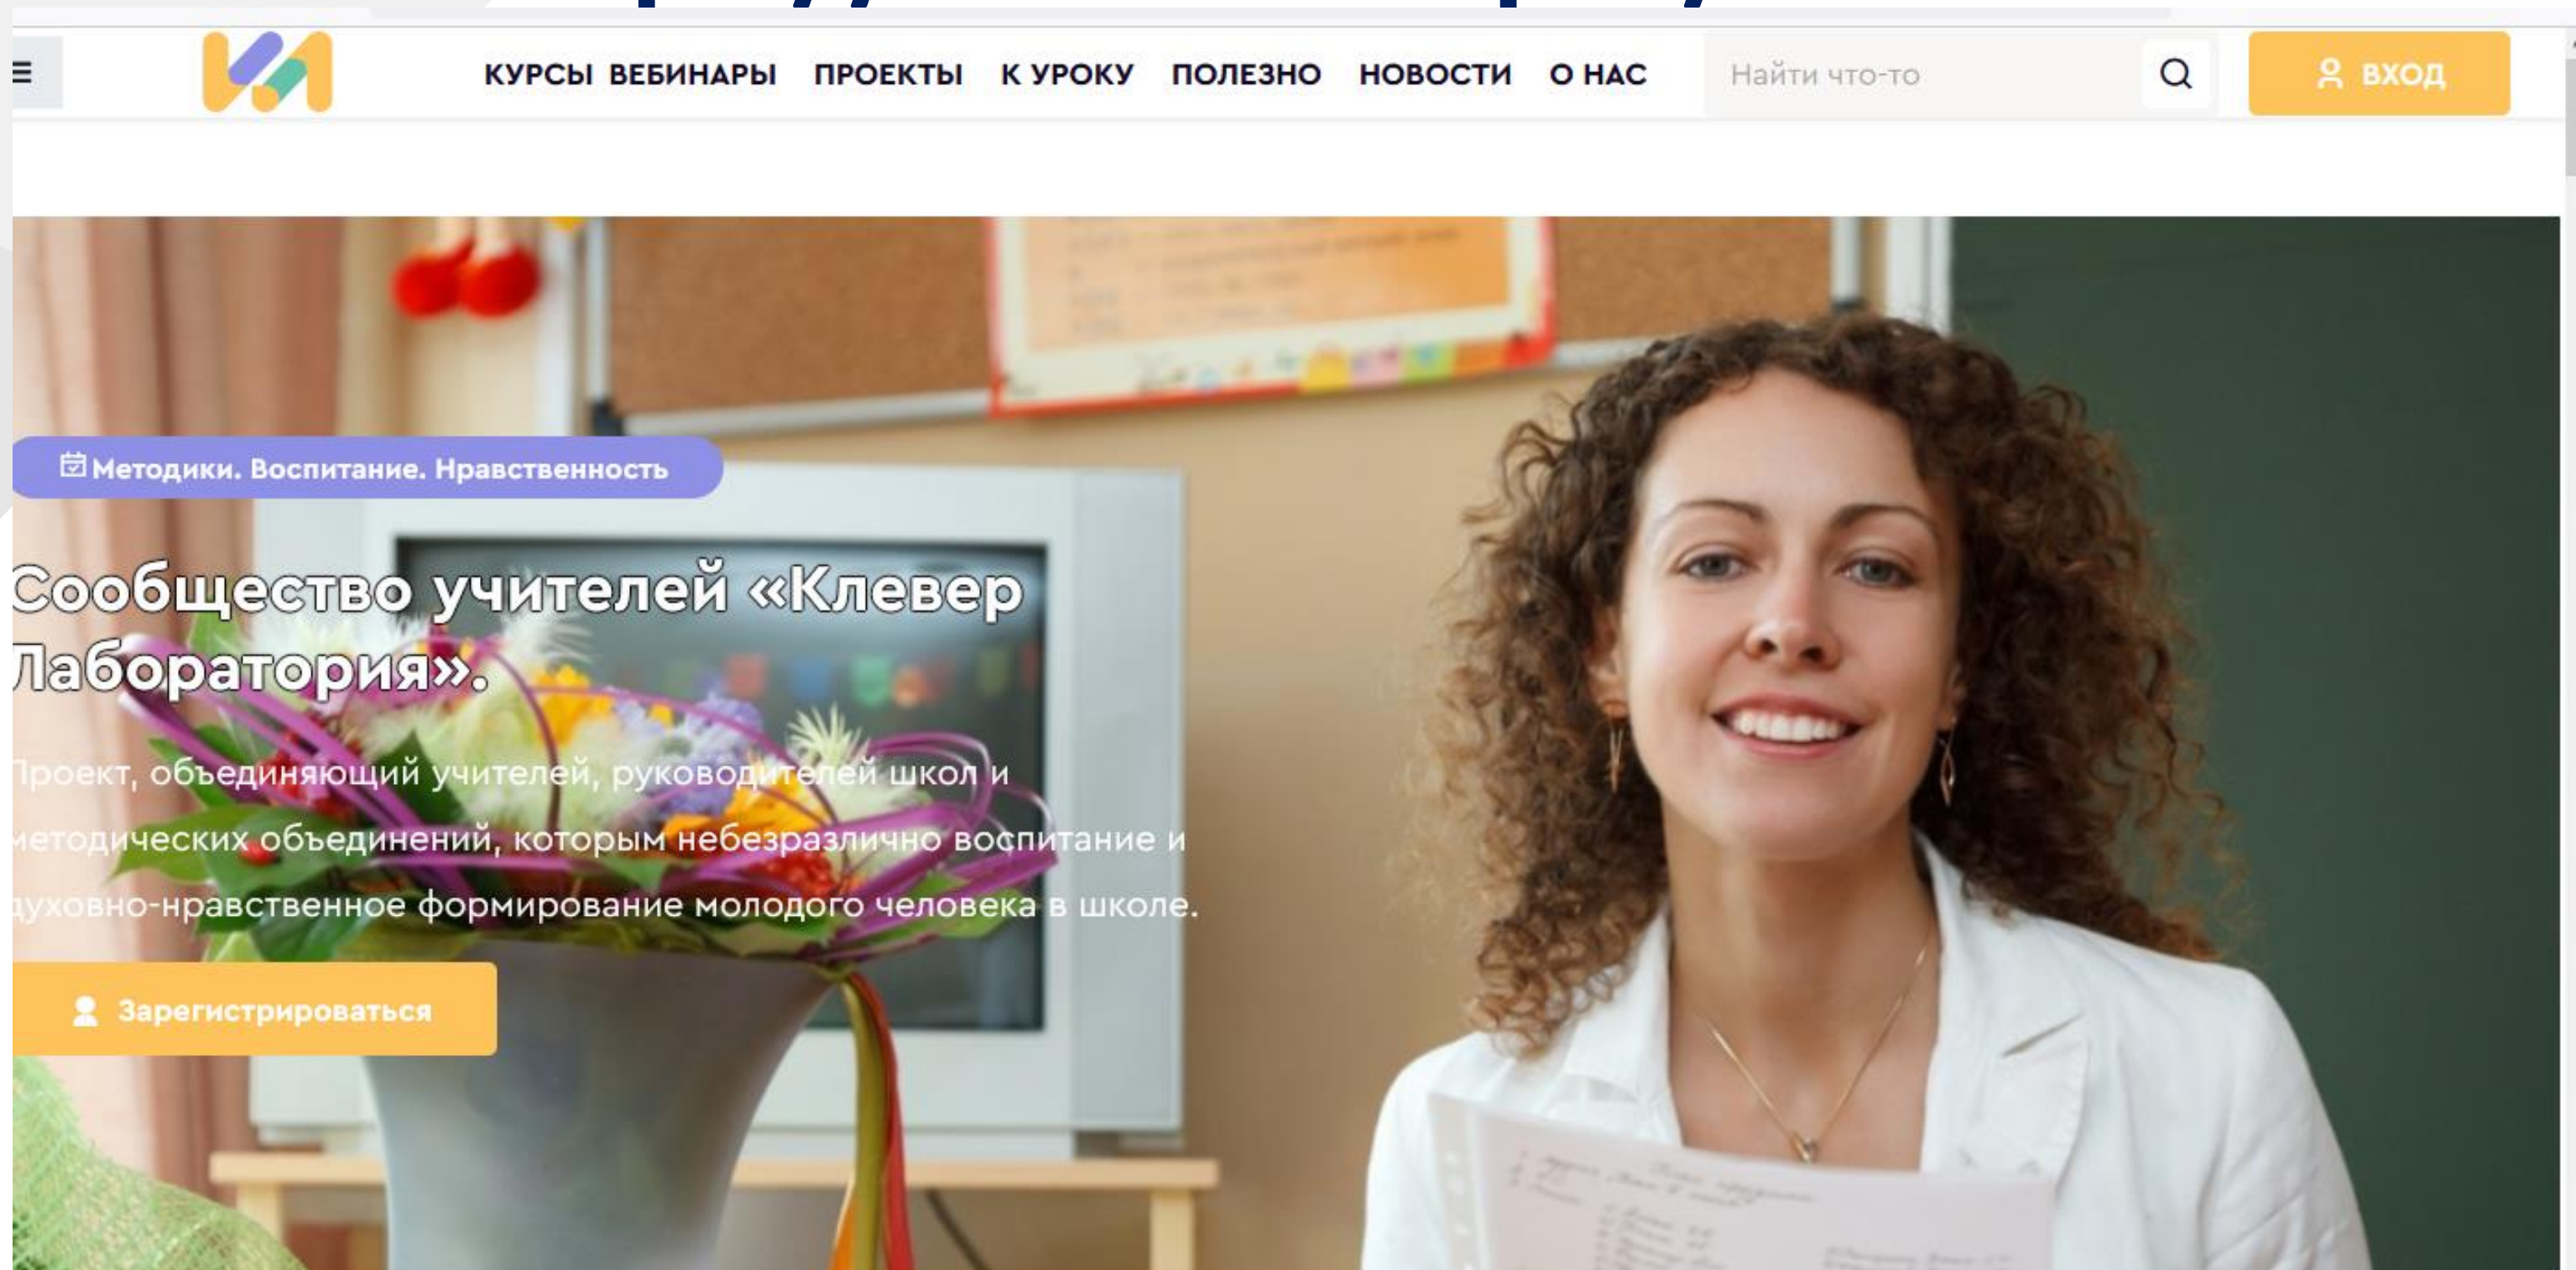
КУРСЫ ВЕБИНАРЫ ПРОЕКТЫ К УРОКУ ПОЛЕЗНО НОВОСТИ О НАС

Найти что-то

ВХОД

Методики. Воспитание. Нравственность

Сообщество учителей «Клевер Лаборатория».

Проект, объединяющий учителей, руководителей школ и методических объединений, которым небезразлично воспитание и духовно-нравственное формирование молодого человека в школе.

Зарегистрироваться